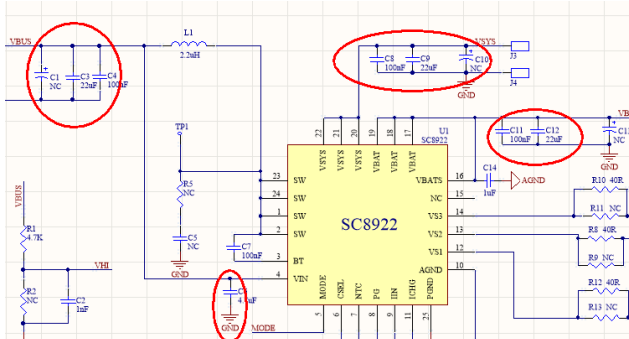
VBUS
C1 NC
C3 22uF
C4 100nF
L1 2.2uH
VSYS
C8 100nF
C9 22uF
C10 NC
J3
J4
GND
TP1
R5 NC
C5 NC
GND
C7 100nF
C6 4.7uF
GND
MODE
U1 SC8922
SC8922
22 VSYS
21 VSYS
20 VSYS
19 VBAT
18 VBAT
17 VBAT
23 SW
24 SW
1 SW
2 SW
3 BT
4 VIN
MODE 5
CSEL 6
NTC 7
PG 8
IIN 9
ICHG 25
PGND
VBATS 16
NC 15
VS3 14
VS2 13
VS1 12
AGND 11
10
C11 100nF
C12 22uF
C1 NC
C14 1uF
AGND
R10 40R
R11 NC
R8 40R
R9 NC
R12 40R
R13 NC
VBUS
R1 4.7K
VHI
R2 NC
C2 1nF